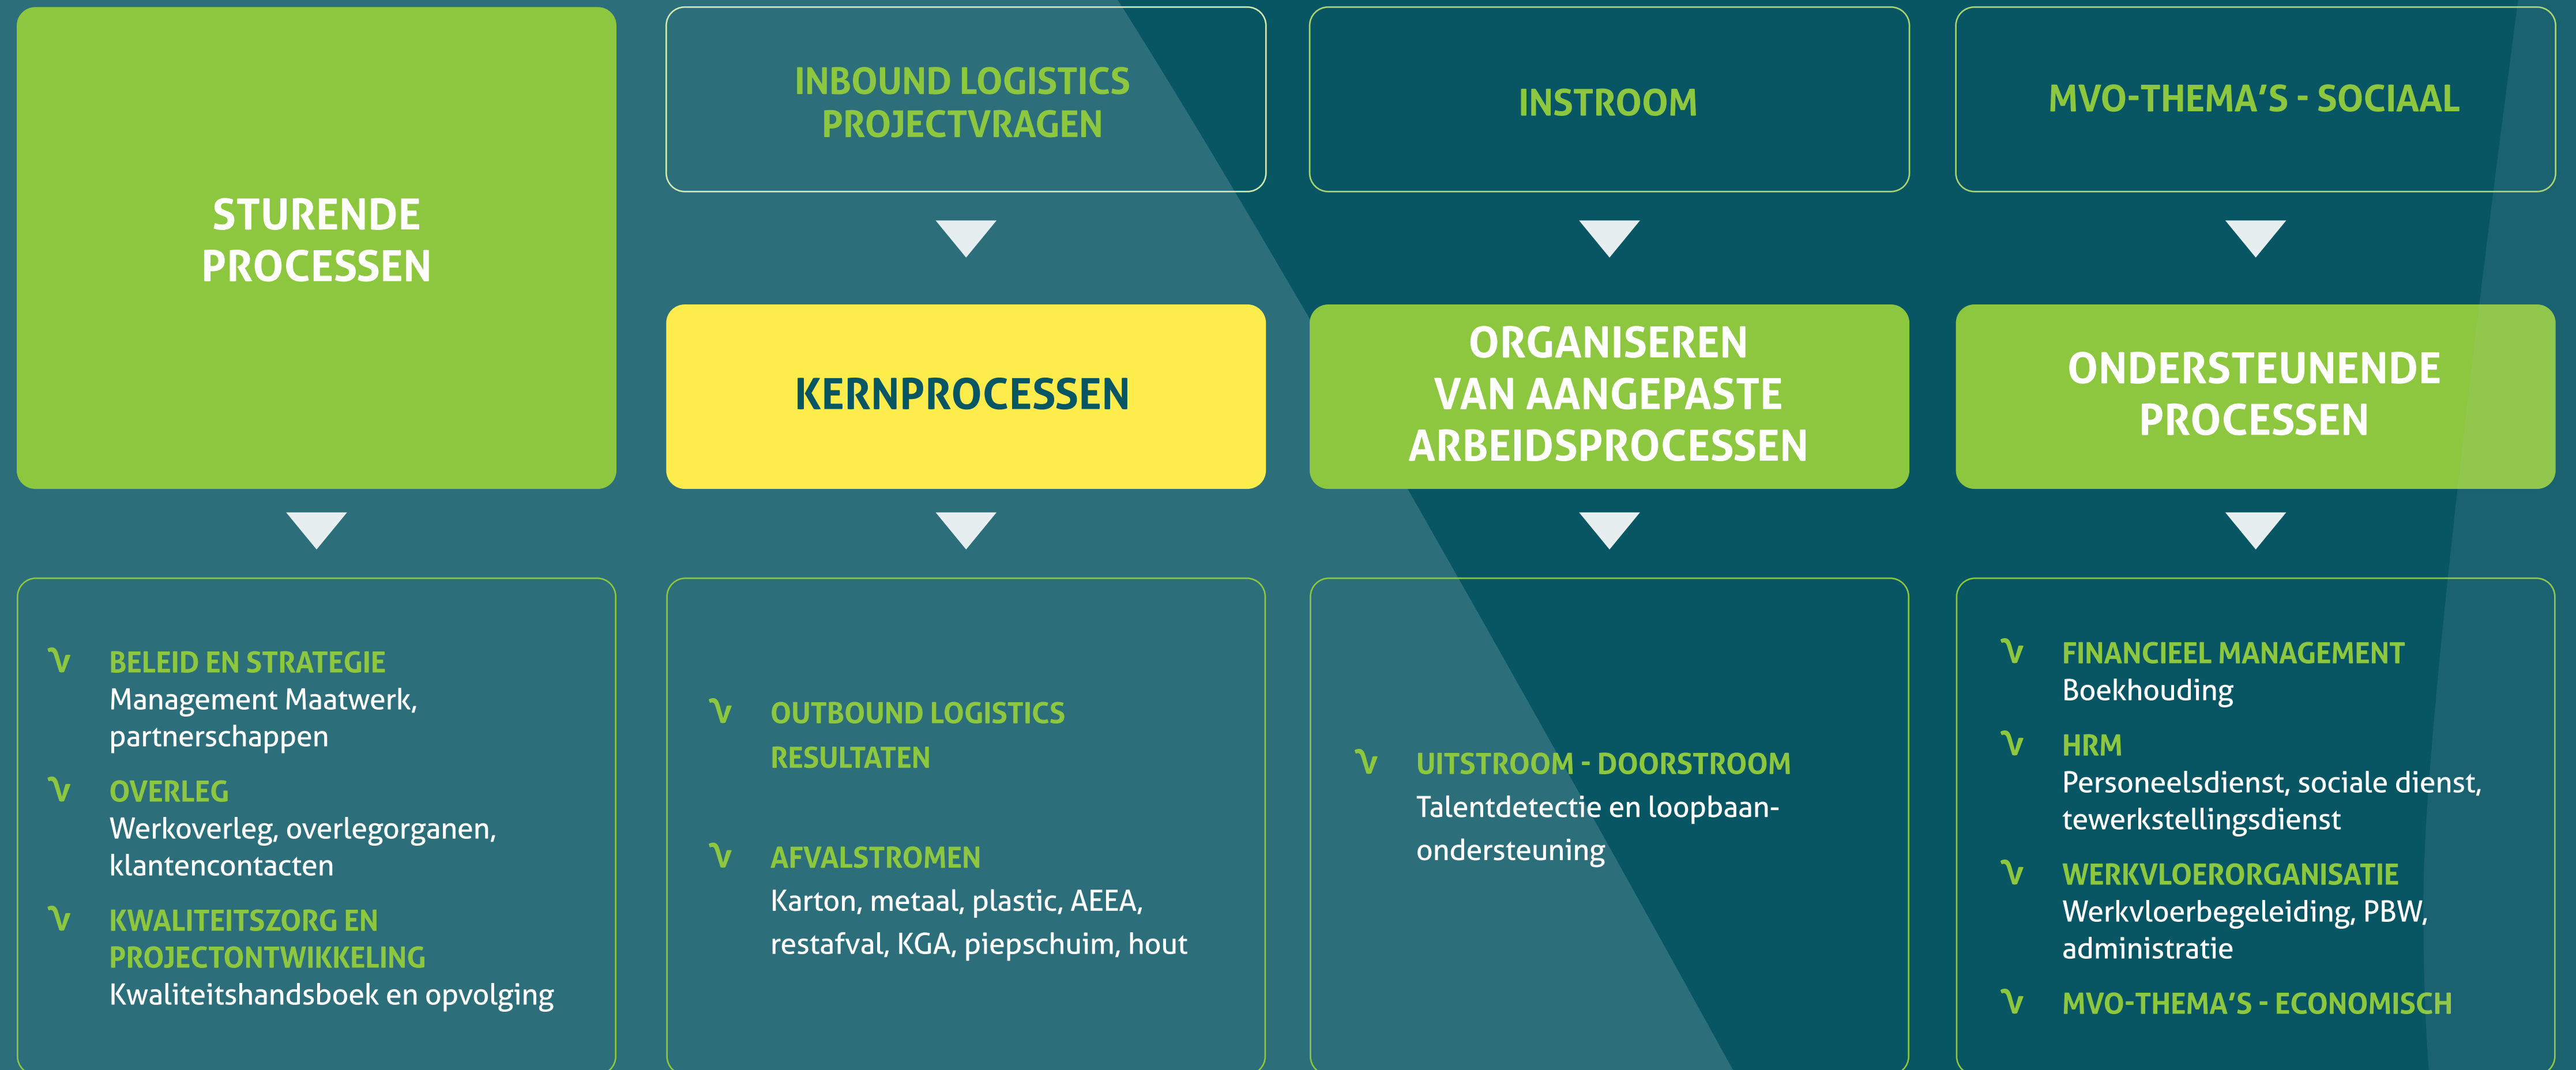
STURENDE PROCESSEN

INBOUND LOGISTICS PROJECTVRAGEN

KERNPROCESSEN

INSTROOM

ORGANISEREN VAN AANGEPASTE ARBEIDSPROCESSEN

MVO-THEMA'S - SOCIAAL

ONDERSTEUNENDE PROCESSEN

BELEID EN STRATEGIE
Management Maatwerk, partnerschappen

OVERLEG
Werkoverleg, overlegorganen, klantencontacten

KWALITEITSZORG EN PROJECTONTWIKKELING
Kwaliteitshandsboek en opvolging

OUTBOUND LOGISTICS RESULTATEN

AFVALSTROMEN
Karton, metaal, plastic, AEEA, restafval, KGA, piepschuim, hout

UITSTROOM - DOORSTROOM
Talentdetectie en loopbaanondersteuning

FINANCIEEL MANAGEMENT
Boekhouding

HRM
Personeelsdienst, sociale dienst, tewerkstellingsdienst

WERKVLOERORGANISATIE
Werkvloerbegeleiding, PBW, administratie

MVO-THEMA'S - ECONOMISCH